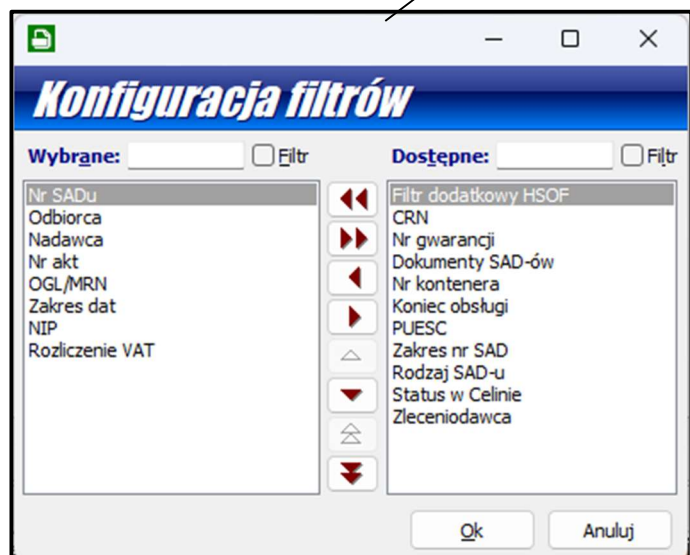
Konfiguracja filtrów

Wybrane:
Filtr

Nr SADu
Odbiorca
Nadawca
Nr akt
OGL/MRN
Zakres dat
NIP
Rozliczenie VAT

Dostępne:
Filtr

Filtr dodatkowy HSOF
CRN
Nr gwarancji
Dokumenty SAD-ów
Nr kontenera
Koniec obsługi
PUESC
Zakres nr SAD
Rodzaj SAD-u
Status w Celinie
Zleceniodawca

Ok
Anuluj